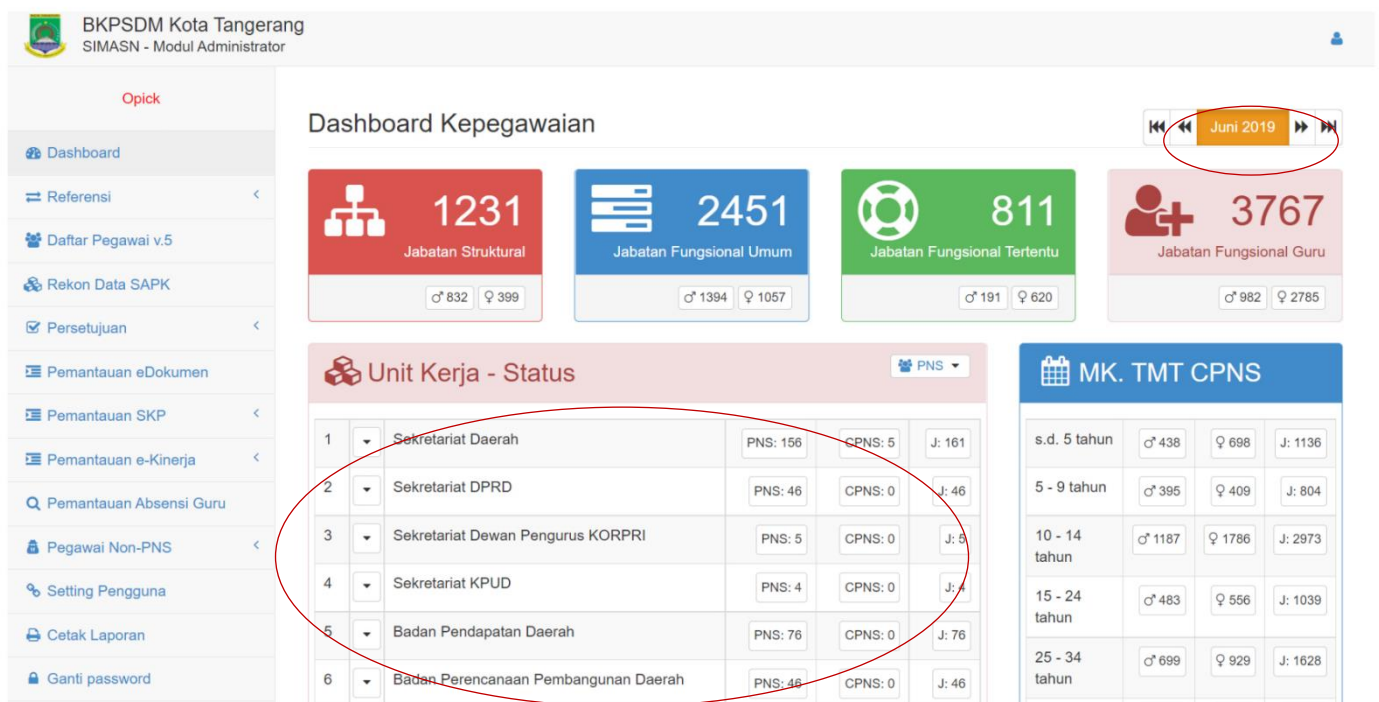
BKPSDM Kota Tangerang
SIMASN - Modul Administrator

Opick

Dashboard
Referensi
Daftar Pegawai v.5
Rekon Data SAPK
Persetujuan
Pemantauan eDokumen
Pemantauan SKP
Pemantauan e-Kinerja
Pemantauan Absensi Guru
Pegawai Non-PNS
Setting Pengguna
Cetak Laporan
Ganti password

Dashboard Kepegawaian

Juni 2019

1231
Jabatan Struktural
♂ 832 ♀ 399

2451
Jabatan Fungsional Umum
♂ 1394 ♀ 1057

811
Jabatan Fungsional Tertentu
♂ 191 ♀ 620

3767
Jabatan Fungsional Guru
♂ 982 ♀ 2785

Unit Kerja - Status

PNS

| 1 | Sekretariat Daerah | PNS: 156 | CPNS: 5 | J: 161 |
|---|---|---|---|---|
| 2 | Sekretariat DPRD | PNS: 46 | CPNS: 0 | J: 46 |
| 3 | Sekretariat Dewan Pengurus KORPRI | PNS: 5 | CPNS: 0 | J: 5 |
| 4 | Sekretariat KPUD | PNS: 4 | CPNS: 0 | J: 4 |
| 5 | Badan Pendapatan Daerah | PNS: 76 | CPNS: 0 | J: 76 |
| 6 | Badan Perencanaan Pembangunan Daerah | PNS: 46 | CPNS: 0 | J: 46 |

MK. TMT CPNS

| s.d. 5 tahun | ♂ 438 | ♀ 698 | J: 1136 |
|---|---|---|---|
| 5 - 9 tahun | ♂ 395 | ♀ 409 | J: 804 |
| 10 - 14 tahun | ♂ 1187 | ♀ 1786 | J: 2973 |
| 15 - 24 tahun | ♂ 483 | ♀ 556 | J: 1039 |
| 25 - 34 tahun | ♂ 699 | ♀ 929 | J: 1628 |